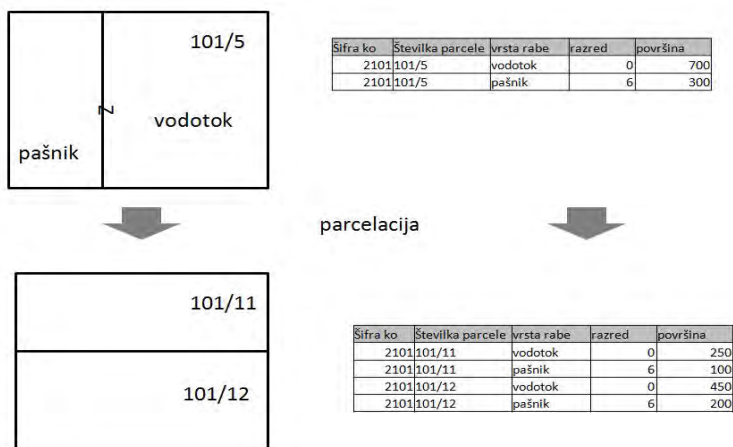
101/5

N

vodotok

pašnik

| Šifra ko | Številka parcele | vrsta rabe | razred | površina |
|---|---|---|---|---|
| 2101 | 101/5 | vodotok | 0 | 700 |
| 2101 | 101/5 | pašnik | 6 | 300 |

parcelacija

101/11

101/12

| Šifra ko | Številka parcele | vrsta rabe | razred | površina |
|---|---|---|---|---|
| 2101 | 101/11 | vodotok | 0 | 250 |
| 2101 | 101/11 | pašnik | 6 | 100 |
| 2101 | 101/12 | vodotok | 0 | 450 |
| 2101 | 101/12 | pašnik | 6 | 200 |